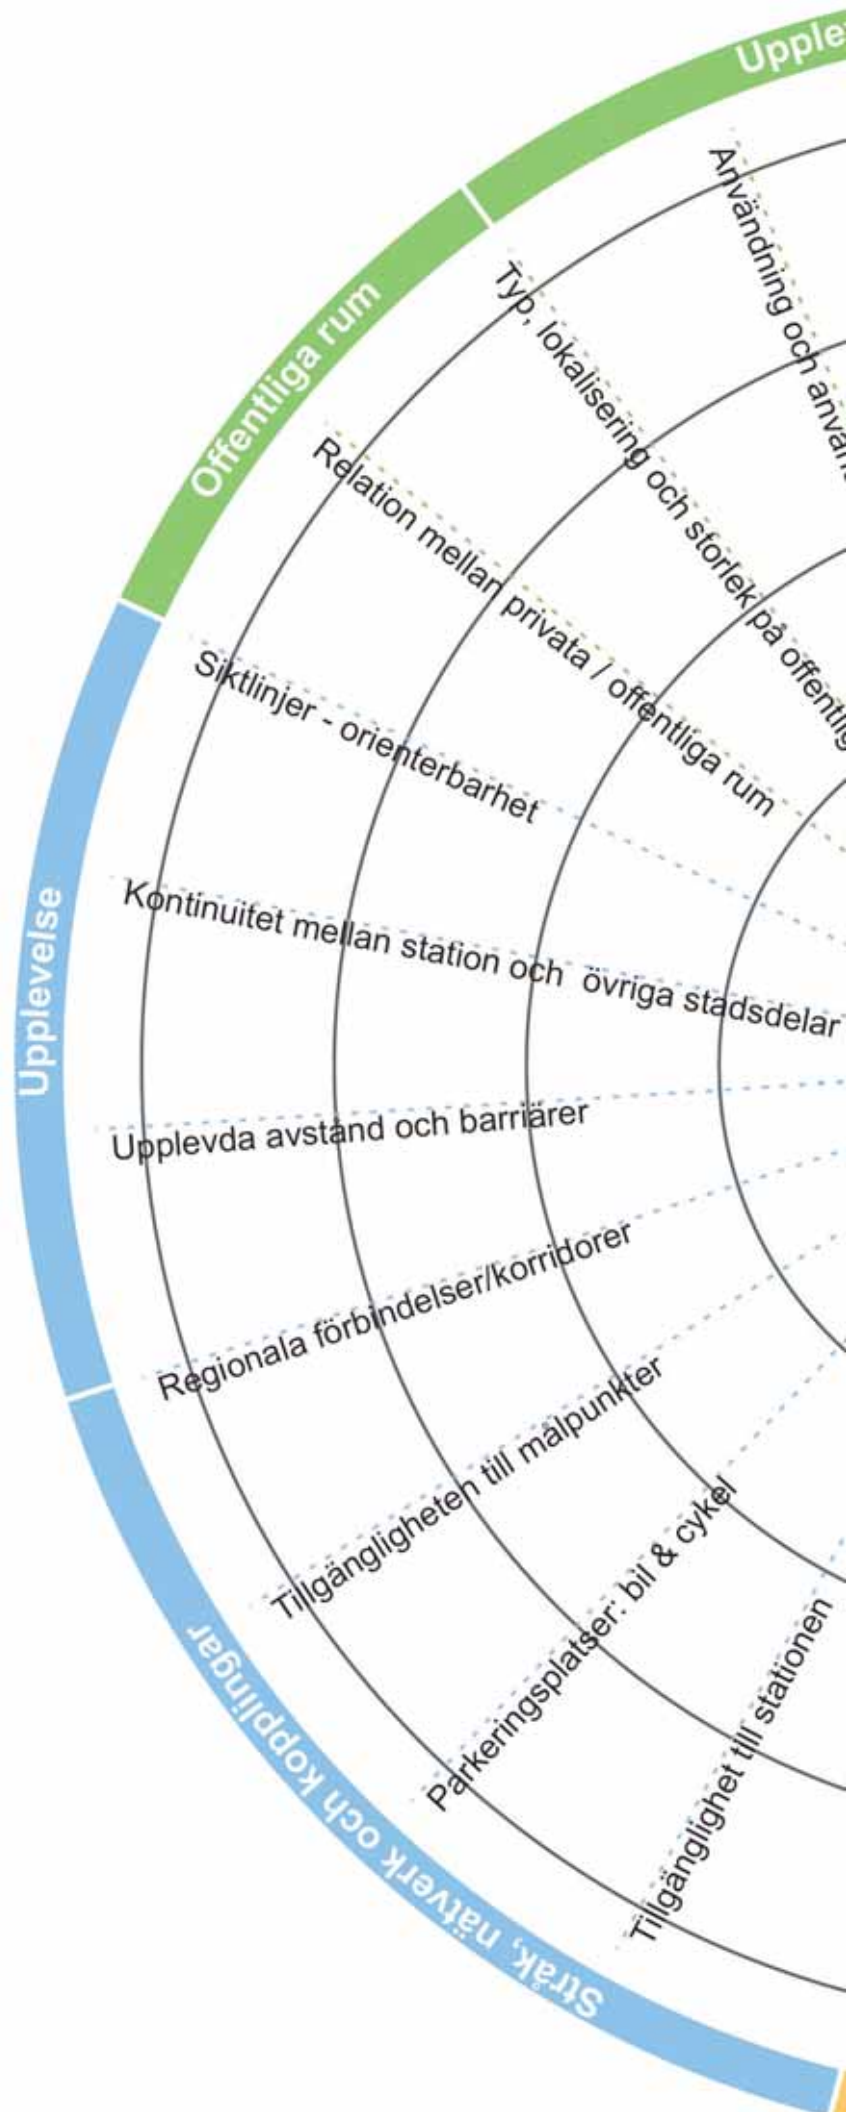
Upple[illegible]

Offentliga rum

Användning och anvä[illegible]

Typ, lokalisering och storlek på offentlig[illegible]

Relation mellan privata / offentliga rum

Upplevelse

Siktlinjer - orienterbarhet

Kontinuitet mellan station och övriga stadsdelar

Upplevda avstånd och barriärer

Regionala förbindelser/korridorer

Tillgängligheten till målpunkter

Parkeringsplatser: bil & cykel

Tillgänglighet till stationen

Stråk, nätverk och kopplingar